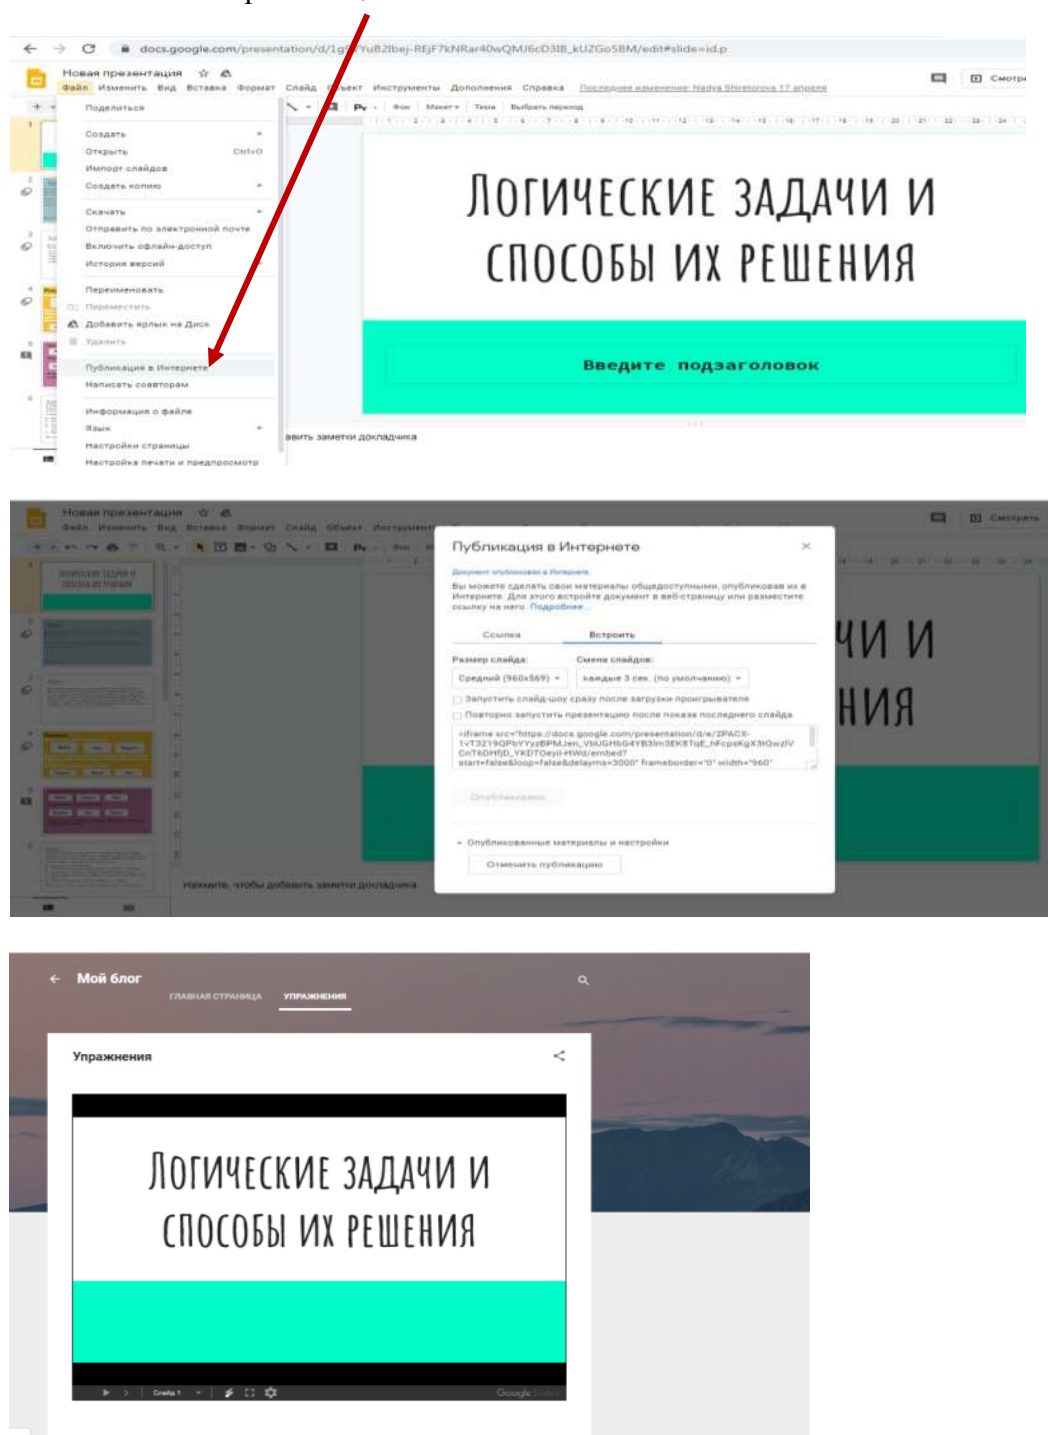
docs.google.com/presentation/d/1g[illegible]YuB2Ibej-REjF7kNRar40wQM/6cD3IB_kUZGo5BM/edit#slide=id.p

Новая презентация
Файл Изменить Вид Вставка Формат Слайд Объект Инструменты Дополнения Справка Последнее изменение: Nadya Shiretorova 17 апреля
Смотреть

Поделиться
Создать
Открыть Ctrl+O
Импорт слайдов
Создать копию
Скачать
Отправить по электронной почте
Включить офлайн-доступ
История версий
Переименовать
Переместить
Добавить ярлык на Диск
Удалить
Публикация в Интернете
Написать соавторам
Информация о файле
Язык
Настройки страницы
Настройка печати и предпросмотр

Фон Макет Тема Выбрать переход

Логические задачи и способы их решения

Введите подзаголовок

авить заметки докладчика

Новая презентация
Файл Изменить Вид Вставка Формат Слайд Объект Инструменты
Смотреть

Публикация в Интернете
Документ опубликован в Интернете
Вы можете сделать свои материалы общедоступными, опубликовав их в Интернете. Для этого встройте документ в веб-страницу или разместите ссылку на него. Подробнее...
Ссылка Встроить
Размер слайда: Средний (960x569)
Смена слайдов: каждые 3 сек. (по умолчанию)
Запустить слайд-шоу сразу после загрузки проигрывателя
Повторно запустить презентацию после показа последнего слайда
<iframe src="https://docs.google.com/presentation/d/e/2PACX-1vT3219QPbYVyzBPMJen_VbUGHbG4YB3lm3EK8TqE_hFcpsKgX3tQwzlV CnT6DHfjD_YKDTOeyil-HWd/embed?start=false&loop=false&delayms=3000" frameborder="0" width="960"
Опубликовано
Опубликованные материалы и настройки
Отменить публикацию

ЧИ И
НИЯ

Нажмите, чтобы добавить заметки докладчика

Мой блог
ГЛАВНАЯ СТРАНИЦА УПРАЖНЕНИЯ
Упражнения

Логические задачи и способы их решения

Слайд 1
Google Slides